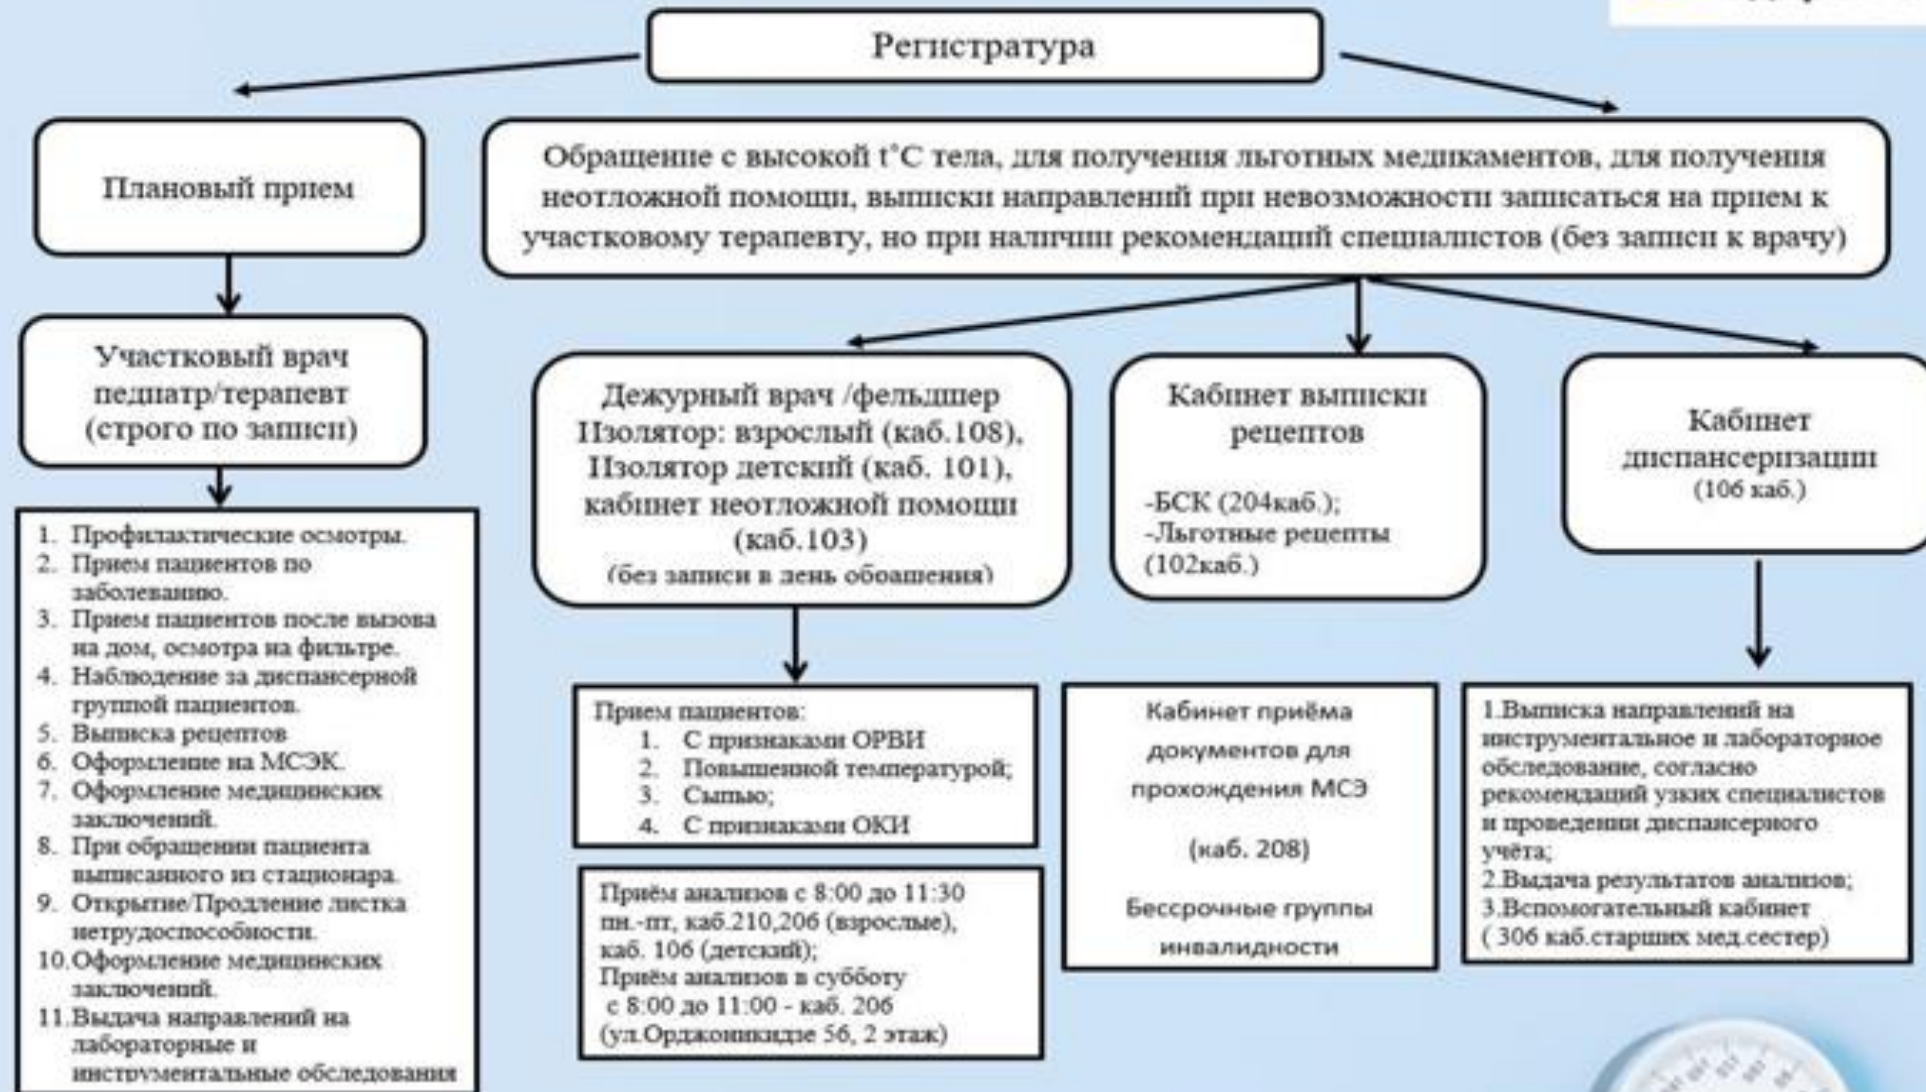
Регистратура

Плановый прием

Участковый врач педиатр/терапевт (строго по записи)

1. Профилактические осмотры.
2. Прием пациентов по заболеванию.
3. Прием пациентов после вызова на дом, осмотра на фильтре.
4. Наблюдение за диспансерной группой пациентов.
5. Выписка рецептов
6. Оформление на МСЭК.
7. Оформление медицинских заключений.
8. При обращении пациента выписанного из стационара.
9. Открытие/Продление листка нетрудоспособности.
10. Оформление медицинских заключений.
11. Выдача направлений на лабораторные и инструментальные обследования

Обращение с высокой t°C тела, для получения льготных медикаментов, для получения неотложной помощи, выписки направлений при невозможности записаться на прием к участковому терапевту, но при наличии рекомендаций специалистов (без записи к врачу)

Дежурный врач /фельдшер Изолятор: взрослый (каб.108), Изолятор детский (каб. 101), кабинет неотложной помощи (каб.103) (без записи в день обращения)

Прием пациентов:
1. С признаками ОРВИ
2. Повышенной температурой;
3. Сыпью;
4. С признаками ОКИ

Приём анализов с 8:00 до 11:30 пн.-пт, каб.210,206 (взрослые), каб. 106 (детский);
Приём анализов в субботу с 8:00 до 11:00 - каб. 206 (ул.Орджоникидзе 56, 2 этаж)

Кабинет выписки рецептов

-БСК (204каб.);
-Льготные рецепты (102каб.)

Кабинет приёма документов для прохождения МСЭ

(каб. 208)

Бессрочные группы инвалидности

Кабинет диспансеризации (106 каб.)

1.Выписка направлений на инструментальное и лабораторное обследование, согласно рекомендаций узких специалистов и проведении диспансерного учёта;
2.Выдача результатов анализов;
3.Вспомогательный кабинет ( 306 каб.старших мед.сестер)